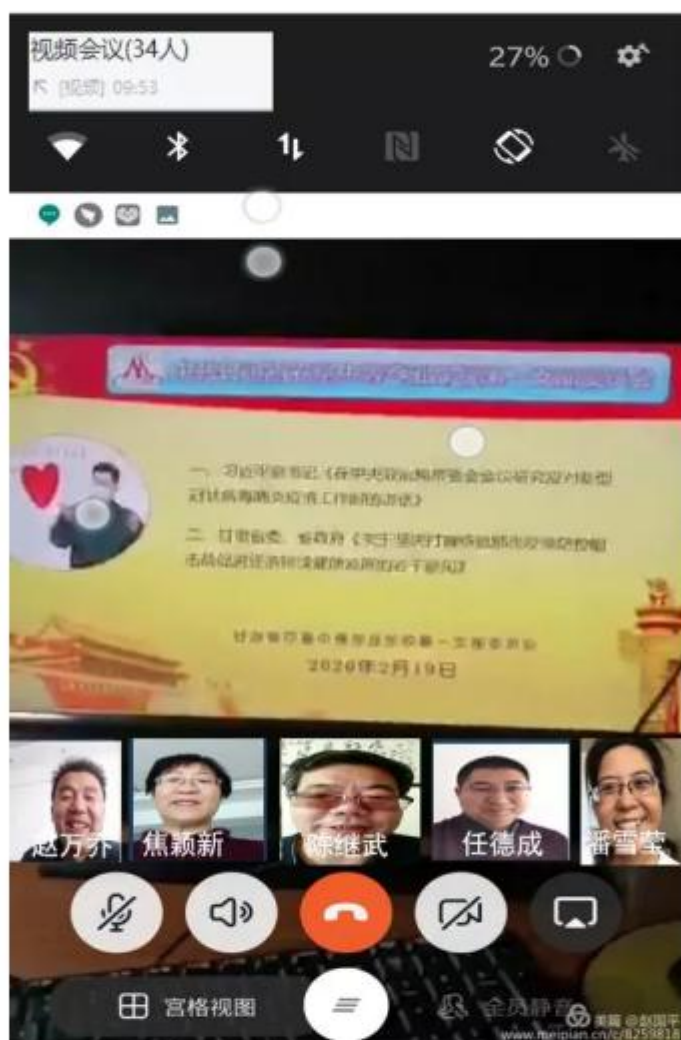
视频会议(34人)
[视频] 09:53

27%

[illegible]

一、习近平总书记《在中央政治局常委会会议研究应对新型冠状病毒肺炎疫情工作时的讲话》

二、甘肃省委、省政府《关于坚决打赢疫情防控阻击战促进经济社会持续健康发展的若干意见》

甘肃省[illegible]

2020年2月19日

赵万乔
焦颖新
陈继武
任德成
潘雪莹

宫格视图
全员静音

美篇 @赵国平
www.meipian.cn/c/8259818